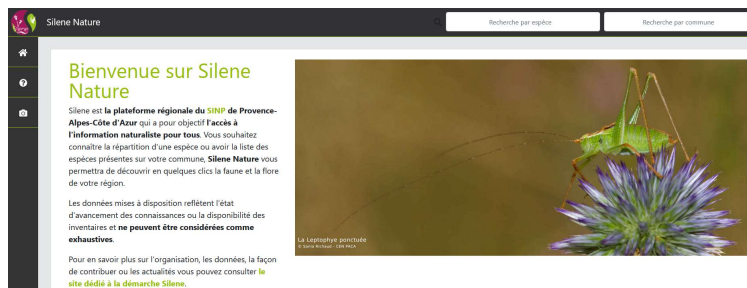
Silene Nature

Recherche par espèce

Recherche par commune

Bienvenue sur Silene Nature

Silene est la plateforme régionale du SINP de Provence-Alpes-Côte d'Azur qui a pour objectif l'accès à l'information naturaliste pour tous. Vous souhaitez connaître la répartition d'une espèce ou avoir la liste des espèces présentes sur votre commune, Silene Nature vous permettra de découvrir en quelques clics la faune et la flore de votre région.

Les données mises à disposition reflètent l'état d'avancement des connaissances ou la disponibilité des inventaires et ne peuvent être considérées comme exhaustives.

Pour en savoir plus sur l'organisation, les données, la façon de contribuer ou les actualités vous pouvez consulter le site dédié à la démarche Silene.

La Leptophye ponctuée
© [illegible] - CEN PACA